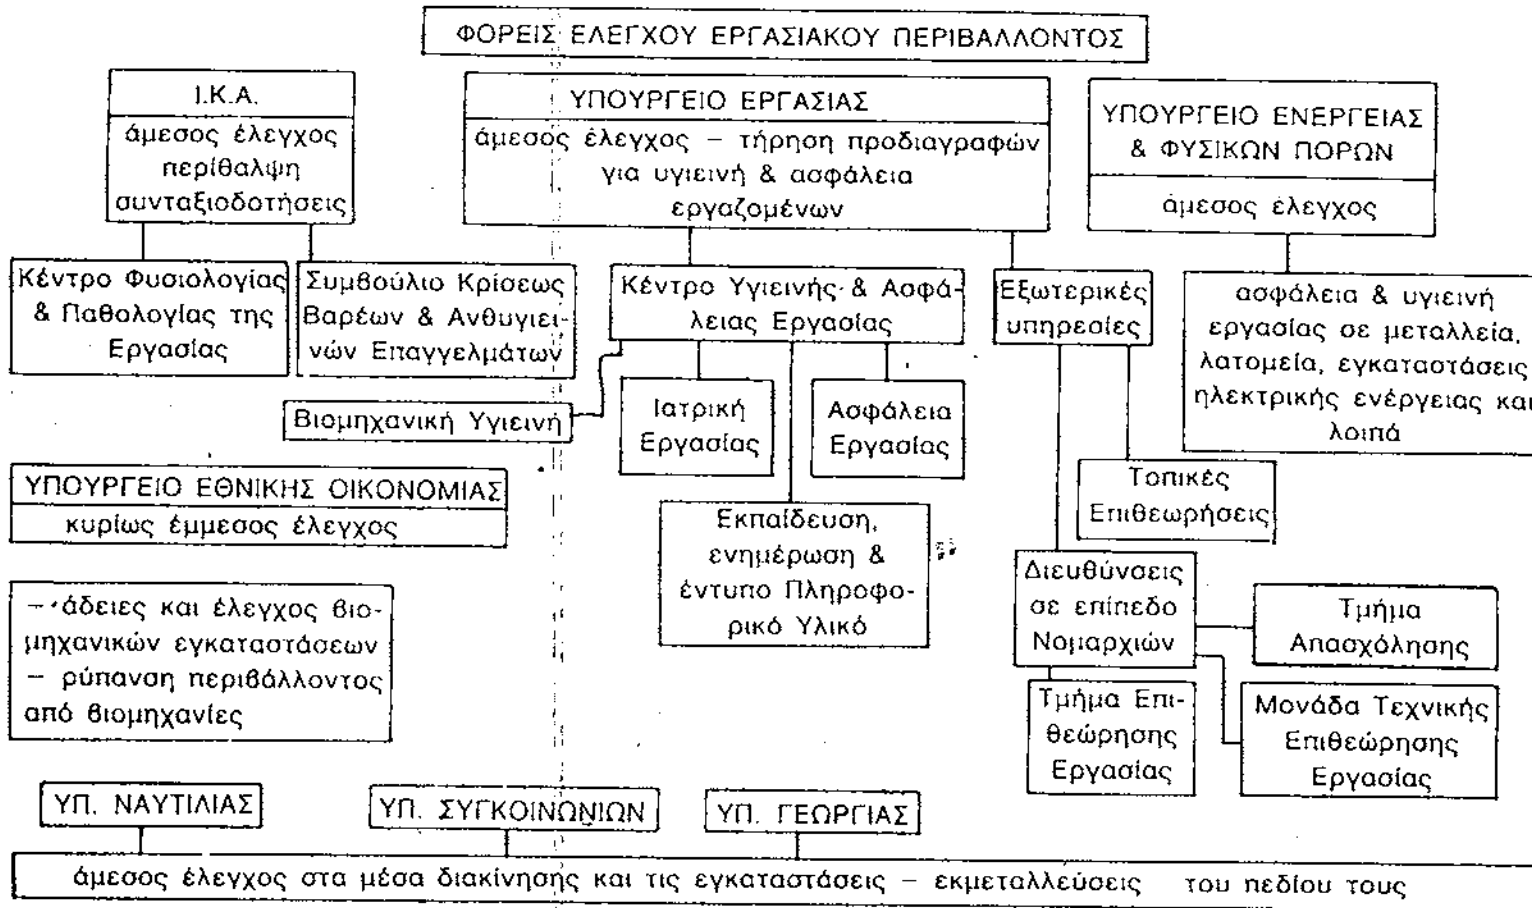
ΦΟΡΕΙΣ ΕΛΕΓΧΟΥ ΕΡΓΑΣΙΑΚΟΥ ΠΕΡΙΒΑΛΛΟΝΤΟΣ

Ι.Κ.Α.
άμεσος έλεγχος περίθαλψη συνταξιοδοτήσεις

ΥΠΟΥΡΓΕΙΟ ΕΡΓΑΣΙΑΣ
άμεσος έλεγχος – τήρηση προδιαγραφών για υγιεινή & ασφάλεια εργαζομένων

ΥΠΟΥΡΓΕΙΟ ΕΝΕΡΓΕΙΑΣ & ΦΥΣΙΚΩΝ ΠΟΡΩΝ
άμεσος έλεγχος

Κέντρο Φυσιολογίας & Παθολογίας της Εργασίας

Συμβούλιο Κρίσεως Βαρέων & Ανθυγιεινών Επαγγελμάτων

Κέντρο Υγιεινής & Ασφάλειας Εργασίας

Εξωτερικές υπηρεσίες

ασφάλεια & υγιεινή εργασίας σε μεταλλεία, λατομεία, εγκαταστάσεις ηλεκτρικής ενέργειας και λοιπά

Βιομηχανική Υγιεινή

Ιατρική Εργασίας

Ασφάλεια Εργασίας

ΥΠΟΥΡΓΕΙΟ ΕΘΝΙΚΗΣ ΟΙΚΟΝΟΜΙΑΣ
κυρίως έμμεσος έλεγχος

Τοπικές Επιθεωρήσεις

Εκπαίδευση, ενημέρωση & έντυπο Πληροφορικό Υλικό

Διευθύνσεις σε επίπεδο Νομαρχιών

– άδειες και έλεγχος βιομηχανικών εγκαταστάσεων
– ρύπανση περιβάλλοντος από βιομηχανίες

Τμήμα Απασχόλησης

Τμήμα Επιθεώρησης Εργασίας

Μονάδα Τεχνικής Επιθεώρησης Εργασίας

ΥΠ. ΝΑΥΤΙΛΙΑΣ

ΥΠ. ΣΥΓΚΟΙΝΩΝΙΩΝ

ΥΠ. ΓΕΩΡΓΙΑΣ

άμεσος έλεγχος στα μέσα διακίνησης και τις εγκαταστάσεις – εκμεταλλεύσεις του πεδίου τους